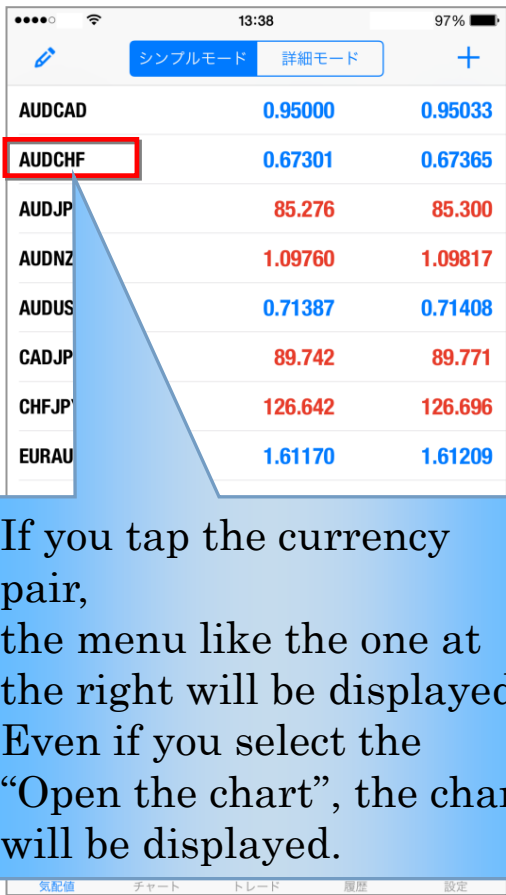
●●●●○ 13:38 97%

シンプルモード 詳細モード +

| | | |
|---|---|---|
| AUDCAD | 0.95000 | 0.95033 |
| AUDCHF | 0.67301 | 0.67365 |
| AUDJP | 85.276 | 85.300 |
| AUDNZ | 1.09760 | 1.09817 |
| AUDUS | 0.71387 | 0.71408 |
| CADJP | 89.742 | 89.771 |
| CHFJP | 126.642 | 126.696 |
| EURAU | 1.61170 | 1.61209 |

If you tap the currency pair,
the menu like the one at the right will be displayed
Even if you select the "Open the chart", the char
will be displayed.

気配値 チャート トレード 履歴 設定